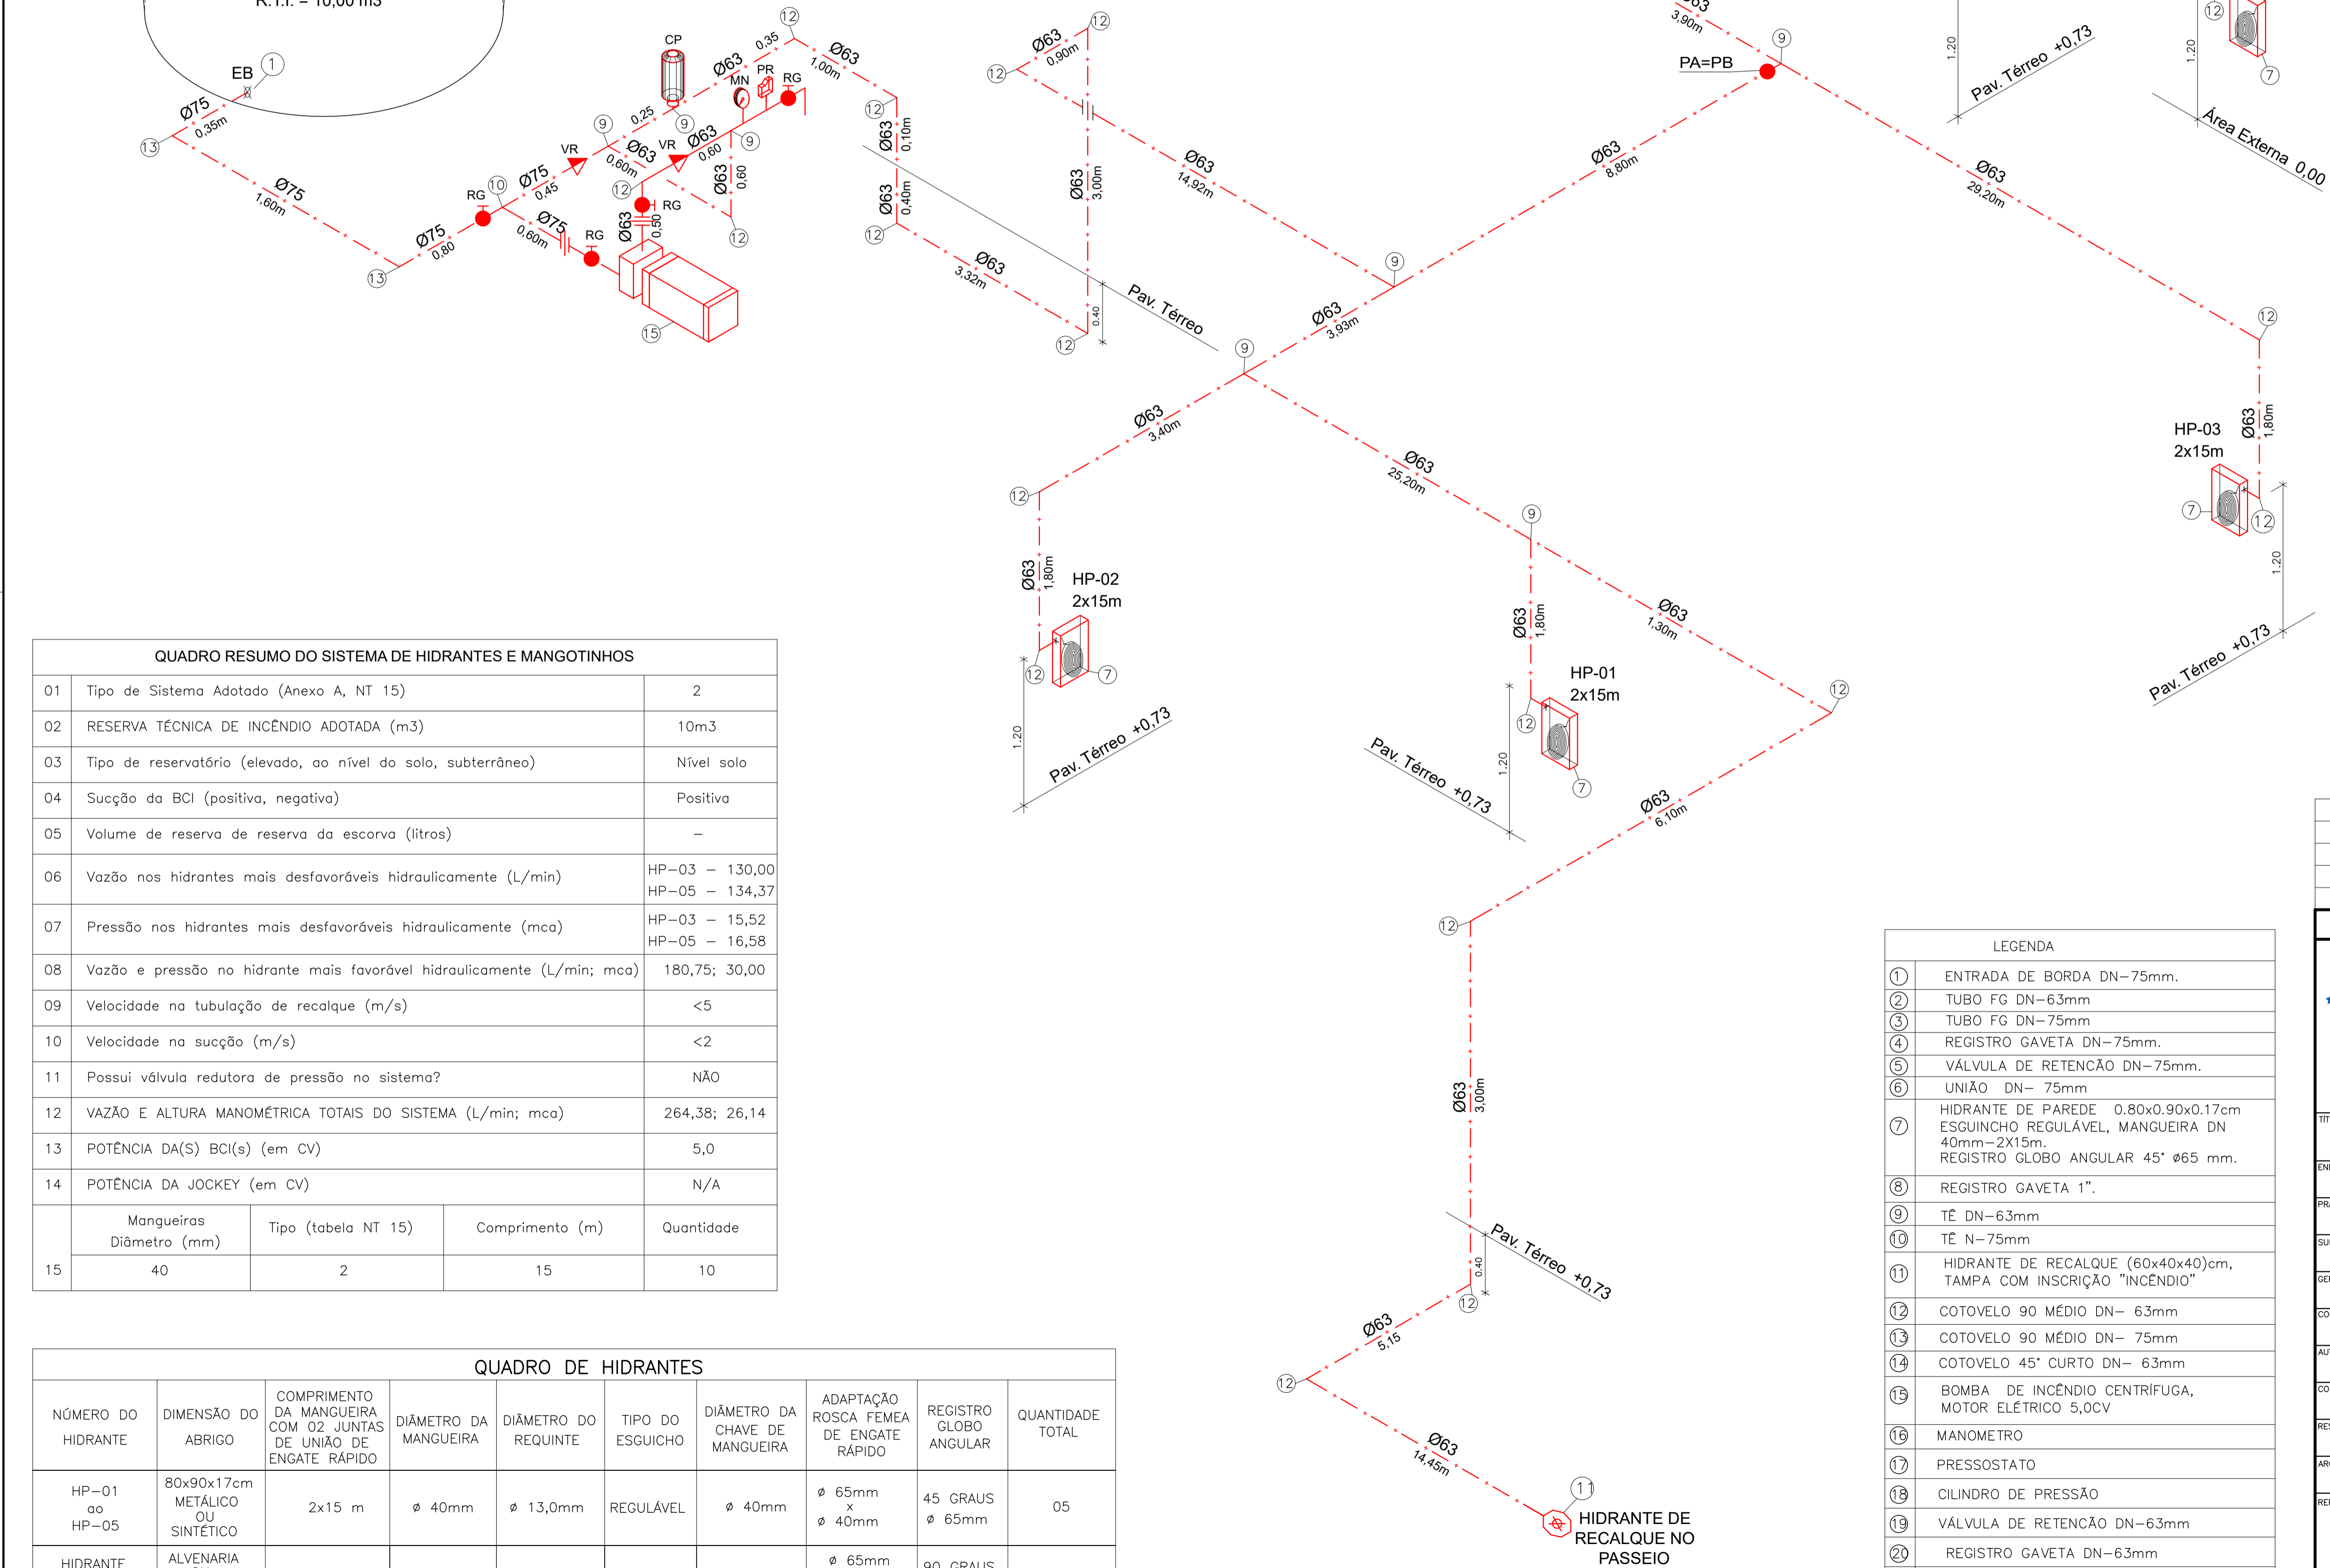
R.T.I. = 10,00 m3

EB 1
Ø75 0,35m 13
Ø75 1,60m
Ø75 0,80 13
RG 10 Ø75 0,45
Ø75 0,60m RG
VR 9 Ø63 0,60m 12
0,25 CP MN PR RG 9
Ø63 0,35 12 Ø63 1,00m
VR Ø63 0,60 9
RG Ø63 0,50
Ø63 0,60 12
15
12 Ø63 0,10m
Ø63 0,40m 12
Ø63 3,32m
Pav. Térreo
0,40 12
12 Ø63 0,90m 12
Ø63 3,00m
Ø63 14,92m
9
Ø63 3,93m
9
Ø63 8,80m
Ø63 3,90m 9
PA=PB
Ø63 29,20m
1,20 Pav. Térreo +0,73
12 1,20 7
Área Externa 0,00
12
HP-03 2x15m Ø63 1,80m
7 12
1,20
Pav. Térreo +0,73
Ø63 3,40m
12
Ø63 1,80m HP-02 2x15m
12 7
1,20 Pav. Térreo +0,73
Ø63 25,20m
9
Ø63 1,80m
HP-01 2x15m
12 7
1,20
Pav. Térreo +0,73
Ø63 1,30m
12
Ø63 6,10m
12
Ø63 3,00m
Pav. Térreo +0,73
0,40 12
Ø63 5,15
12
Ø63 14,45m
11
HIDRANTE DE RECALQUE NO PASSEIO

QUADRO RESUMO DO SISTEMA DE HIDRANTES E MANGOTINHOS

| 01 | Tipo de Sistema Adotado (Anexo A, NT 15) | | | 2 |
|---|---|---|---|---|
| 02 | RESERVA TÉCNICA DE INCÊNDIO ADOTADA (m3) | | | 10m3 |
| 03 | Tipo de reservatório (elevado, ao nível do solo, subterrâneo) | | | Nível solo |
| 04 | Sucção da BCI (positiva, negativa) | | | Positiva |
| 05 | Volume de reserva de reserva da escorva (litros) | | | – |
| 06 | Vazão nos hidrantes mais desfavoráveis hidraulicamente (L/min) | | | HP–03 – 130,00 HP–05 – 134,37 |
| 07 | Pressão nos hidrantes mais desfavoráveis hidraulicamente (mca) | | | HP–03 – 15,52 HP–05 – 16,58 |
| 08 | Vazão e pressão no hidrante mais favorável hidraulicamente (L/min; mca) | | | 180,75; 30,00 |
| 09 | Velocidade na tubulação de recalque (m/s) | | | <5 |
| 10 | Velocidade na sucção (m/s) | | | <2 |
| 11 | Possui válvula redutora de pressão no sistema? | | | NÃO |
| 12 | VAZÃO E ALTURA MANOMÉTRICA TOTAIS DO SISTEMA (L/min; mca) | | | 264,38; 26,14 |
| 13 | POTÊNCIA DA(S) BCI(s) (em CV) | | | 5,0 |
| 14 | POTÊNCIA DA JOCKEY (em CV) | | | N/A |
| 15 | Mangueiras Diâmetro (mm) | Tipo (tabela NT 15) | Comprimento (m) | Quantidade |
| | 40 | 2 | 15 | 10 |

QUADRO DE HIDRANTES

| NÚMERO DO HIDRANTE | DIMENSÃO DO ABRIGO | COMPRIMENTO DA MANGUEIRA COM 02 JUNTAS DE UNIÃO DE ENGATE RÁPIDO | DIÂMETRO DA MANGUEIRA | DIÂMETRO DO REQUINTE | TIPO DO ESGUICHO | DIÂMETRO DA CHAVE DE MANGUEIRA | ADAPTAÇÃO ROSCA FEMEA DE ENGATE RÁPIDO | REGISTRO GLOBO ANGULAR | QUANTIDADE TOTAL |
|---|---|---|---|---|---|---|---|---|---|
| HP–01 ao HP–05 | 80x90x17cm METÁLICO OU SINTÉTICO | 2x15 m | ø 40mm | ø 13,0mm | REGULÁVEL | ø 40mm | ø 65mm x ø 40mm | 45 GRAUS ø 65mm | 05 |
| HIDRANTE | ALVENARIA | | | | | | ø 65mm | 90 GRAUS | |

LEGENDA

| 1 | ENTRADA DE BORDA DN–75mm. |
|---|---|
| 2 | TUBO FG DN–63mm |
| 3 | TUBO FG DN–75mm |
| 4 | REGISTRO GAVETA DN–75mm. |
| 5 | VÁLVULA DE RETENCÃO DN–75mm. |
| 6 | UNIÃO DN– 75mm |
| 7 | HIDRANTE DE PAREDE 0.80x0.90x0.17cm ESGUINCHO REGULÁVEL, MANGUEIRA DN 40mm–2X15m. REGISTRO GLOBO ANGULAR 45° ø65 mm. |
| 8 | REGISTRO GAVETA 1". |
| 9 | TÊ DN–63mm |
| 10 | TÊ N–75mm |
| 11 | HIDRANTE DE RECALQUE (60x40x40)cm, TAMPA COM INSCRIÇÃO "INCÊNDIO" |
| 12 | COTOVELO 90 MÉDIO DN– 63mm |
| 13 | COTOVELO 90 MÉDIO DN– 75mm |
| 14 | COTOVELO 45° CURTO DN– 63mm |
| 15 | BOMBA DE INCÊNDIO CENTRÍFUGA, MOTOR ELÉTRICO 5,0CV |
| 16 | MANOMETRO |
| 17 | PRESSOSTATO |
| 18 | CILINDRO DE PRESSÃO |
| 19 | VÁLVULA DE RETENCÃO DN–63mm |
| 20 | REGISTRO GAVETA DN–63mm |